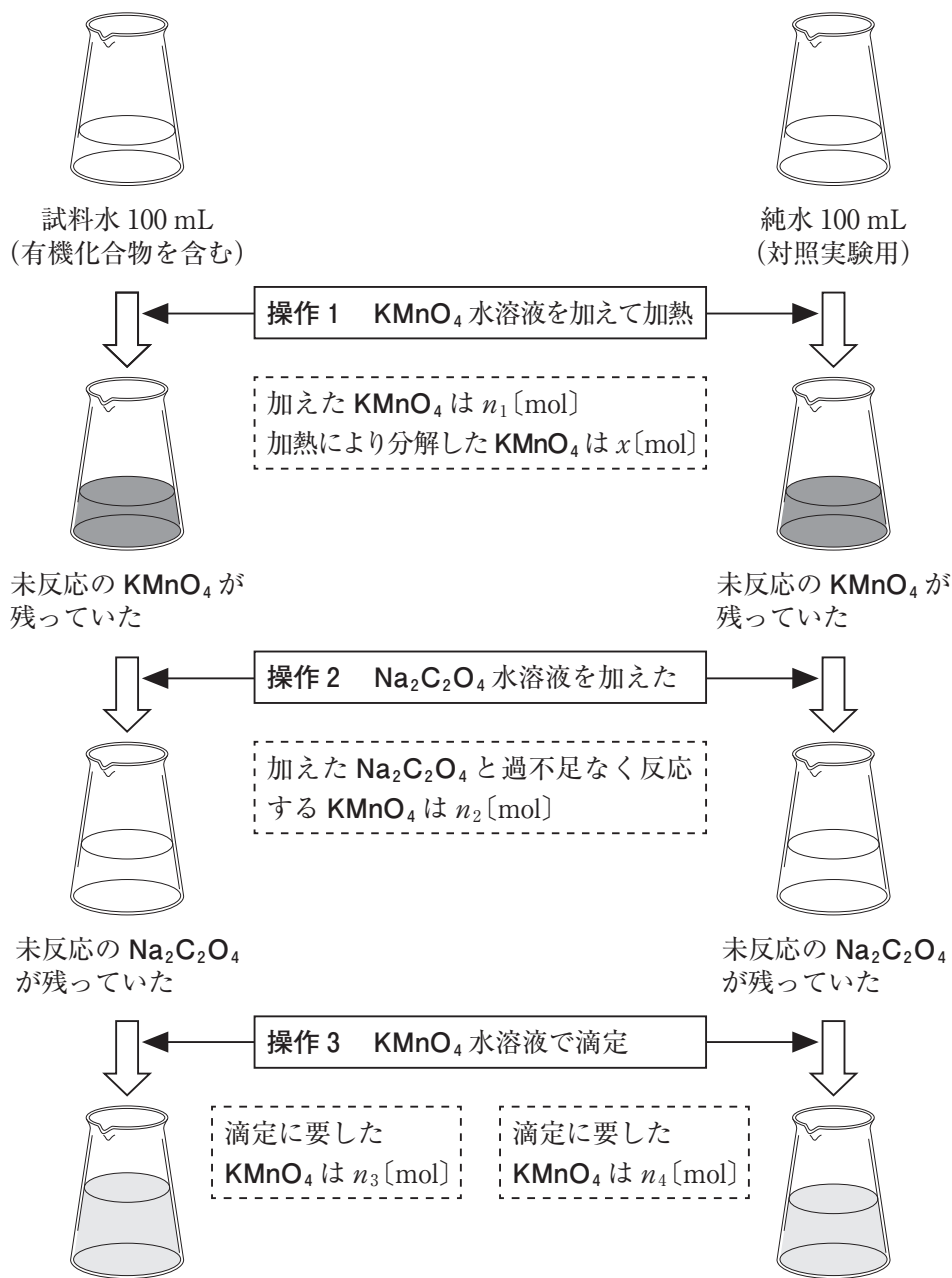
試料水 100 mL
（有機化合物を含む）

純水 100 mL
（対照実験用）

操作 1　$KMnO_4$ 水溶液を加えて加熱

加えた $KMnO_4$ は $n_1$〔mol〕
加熱により分解した $KMnO_4$ は $x$〔mol〕

未反応の $KMnO_4$ が残っていた

未反応の $KMnO_4$ が残っていた

操作 2　$Na_2C_2O_4$ 水溶液を加えた

加えた $Na_2C_2O_4$ と過不足なく反応する $KMnO_4$ は $n_2$〔mol〕

未反応の $Na_2C_2O_4$ が残っていた

未反応の $Na_2C_2O_4$ が残っていた

操作 3　$KMnO_4$ 水溶液で滴定

滴定に要した $KMnO_4$ は $n_3$〔mol〕

滴定に要した $KMnO_4$ は $n_4$〔mol〕